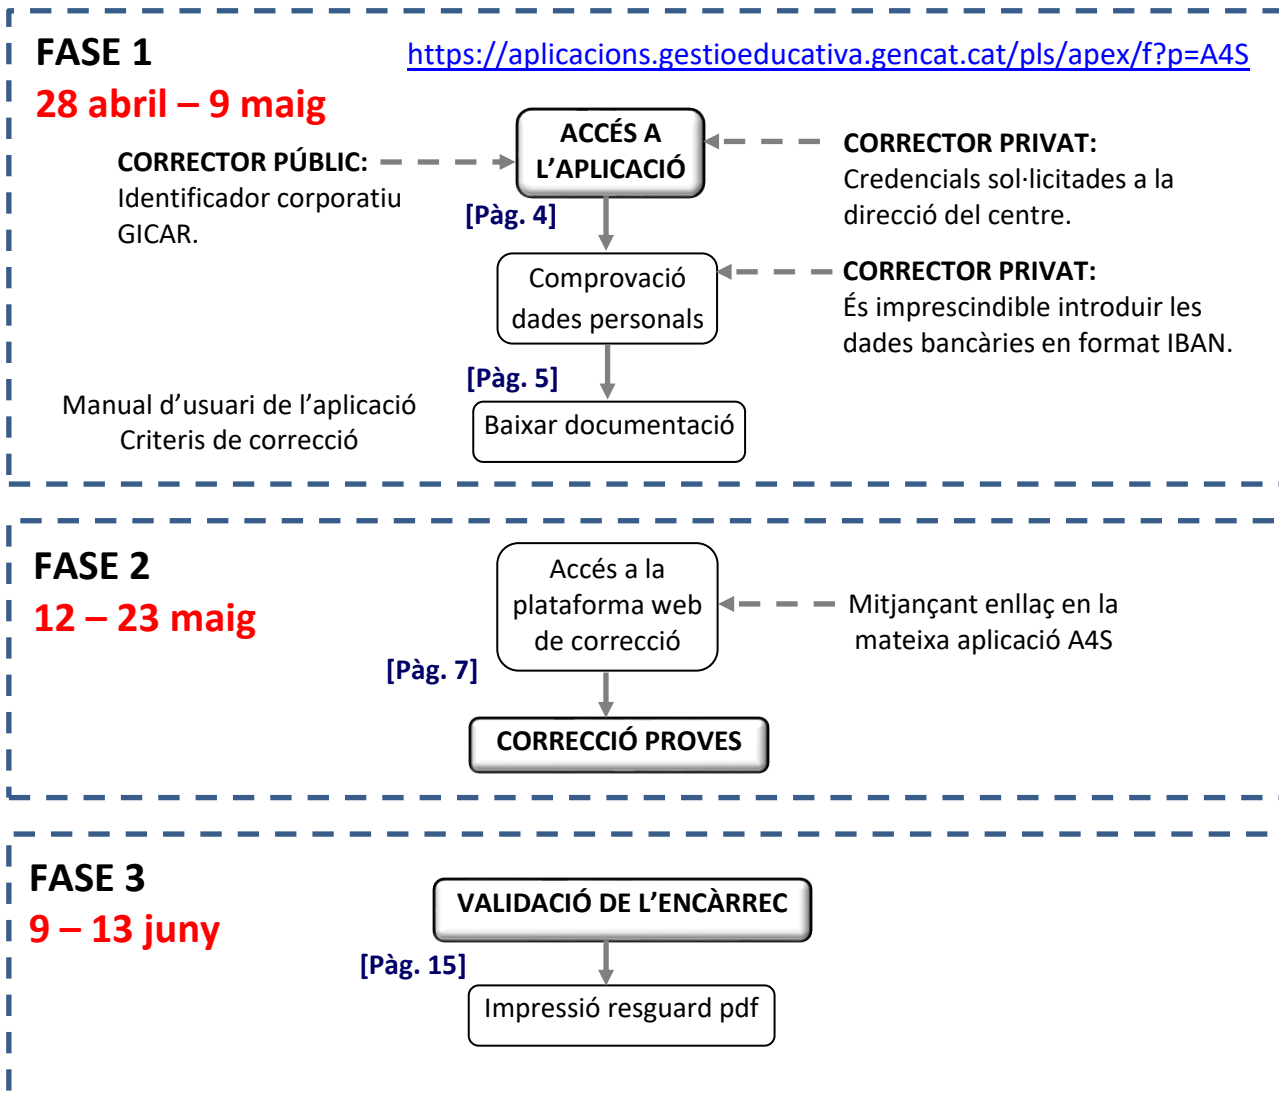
FASE 1
https://aplicacions.gestioeducativa.gencat.cat/pls/apex/f?p=A4S
28 abril – 9 maig

CORRECTOR PÚBLIC: Identificador corporatiu GICAR.

ACCÉS A L'APLICACIÓ

CORRECTOR PRIVAT: Credencials sol·licitades a la direcció del centre.

[Pàg. 4]

Comprovació dades personals

CORRECTOR PRIVAT: És imprescindible introduir les dades bancàries en format IBAN.

[Pàg. 5]

Manual d'usuari de l'aplicació
Criteris de correcció

Baixar documentació

FASE 2
12 – 23 maig

Accés a la plataforma web de correcció

Mitjançant enllaç en la mateixa aplicació A4S

[Pàg. 7]

CORRECCIÓ PROVES

FASE 3
9 – 13 juny

VALIDACIÓ DE L'ENCÀRREC

[Pàg. 15]

Impressió resguard pdf